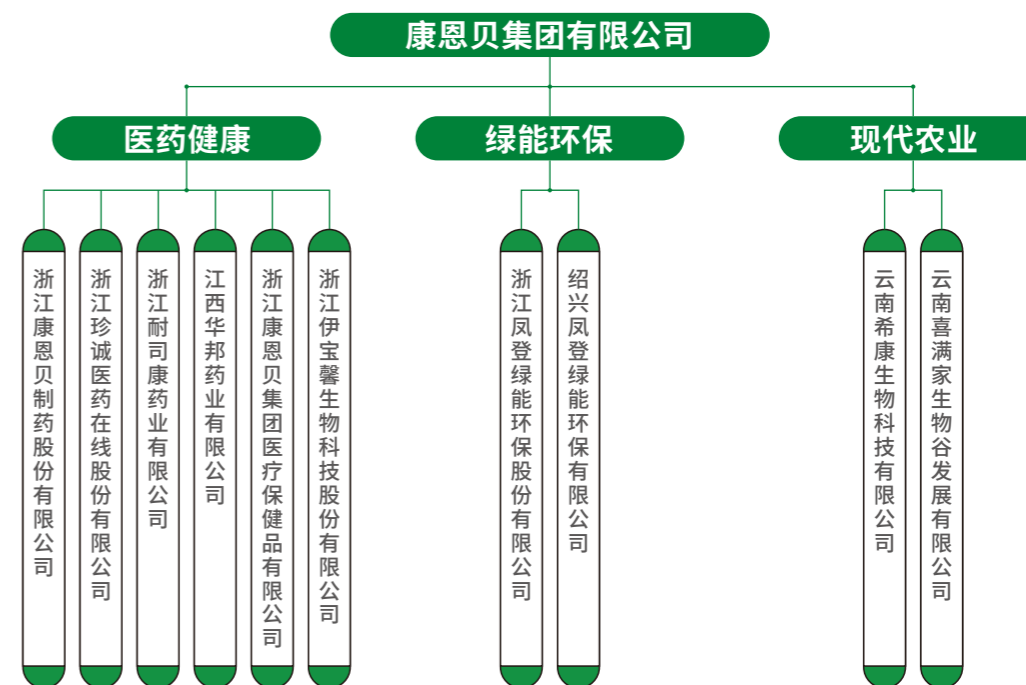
康恩贝集团有限公司

医药健康

绿能环保

现代农业

浙江康恩贝制药股份有限公司

浙江珍诚医药在线股份有限公司

浙江耐司康药业有限公司

江西华邦药业有限公司

浙江康恩贝集团医疗保健品有限公司

浙江伊宝馨生物科技股份有限公司

浙江凤登绿能环保股份有限公司

绍兴凤登绿能环保有限公司

云南希康生物科技有限公司

云南喜满家生物谷发展有限公司